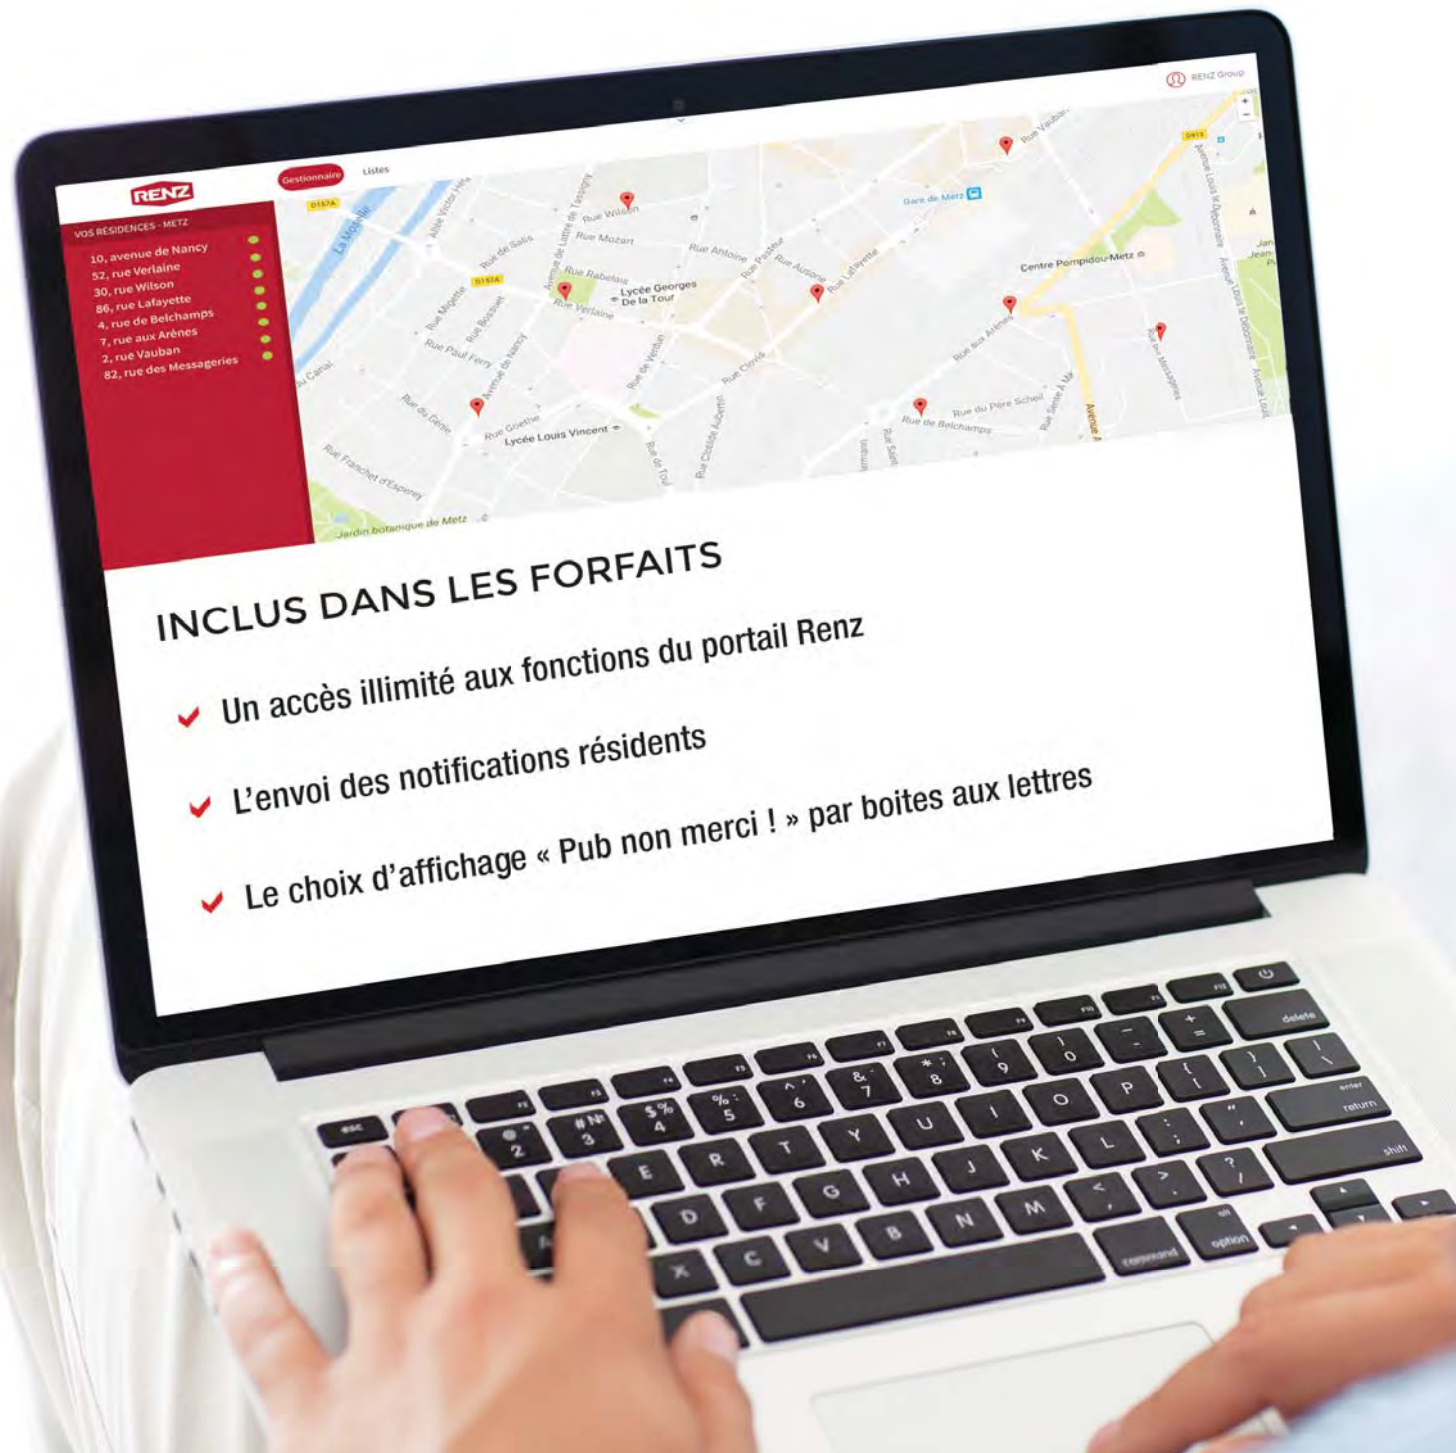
RENZ

Gestionnaire

Listes

RENZ Group

VOS RÉSIDENCES - METZ

10, avenue de Nancy
52, rue Verlaine
30, rue Wilson
86, rue Lafayette
4, rue de Belchamps
7, rue aux Arènes
2, rue Vauban
82, rue des Messageries

D157A
La Moselle
Allée Victor Hugo
Rue Wilson
Rue Mozart
Rue de Salis
Avenue de Lattre de Tassigny
Rue Rabelais
Rue Verlaine
Lycée Georges De la Tour
Rue Antoine
Rue Pasteur
Rue Ausone
Rue Lafayette
Gare de Metz
Rue Vauban
Centre Pompidou-Metz
Rue Mazelle
Rue Boussel
Rue Paul Ferry
Avenue de Nancy
Rue de Verdun
Rue Charles
Rue aux Arènes
Rue des Messageries
Rue du Canal
Rue du Génie
Rue Goethe
Lycée Louis Vincent
Rue Clotilde Aubertin
Rue de Toul
Rue de Belchamps
Rue du Père Scheil
Rue Sente à My
Avenue Louis le Débonnaire
Rue Franchet d'Esperey
Jardin botanique de Metz

INCLUS DANS LES FORFAITS

Un accès illimité aux fonctions du portail Renz

L'envoi des notifications résidents

Le choix d'affichage « Pub non merci ! » par boites aux lettres

esc
delete
return
enter
shift
option
alt
command